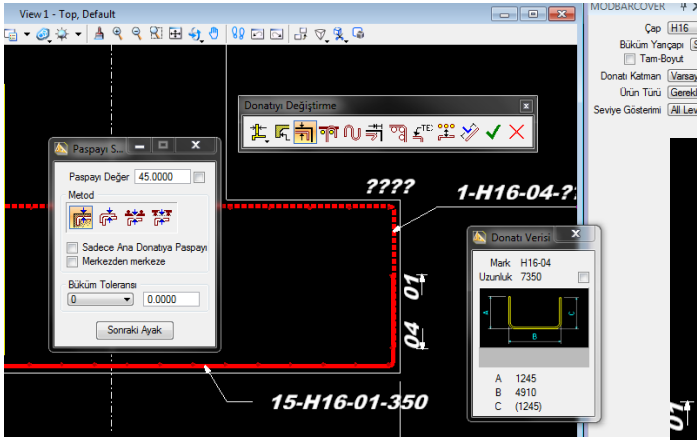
View 1 - Top, Default

MODBARCOVER
Çap H16
Büküm Yarıçapı
Tam-Boyut
Donatı Katmanı Varsay
Ürün Türü Gerekl
Seviye Gösterimi All Lev

Donatıyı Değiştirme

Paspayı S...
Paspayı Değer 45.0000
Metod
Sadece Ana Donatıya Paspayı
Merkezden merkeze
Büküm Toleransı
0
0.0000
Sonraki Ayak

????
1-H16-04-??

Donatı Verisi
Mark H16-04
Uzunluk 7350
A
B
C
A 1245
B 4910
C (1245)

01
04

15-H16-01-350